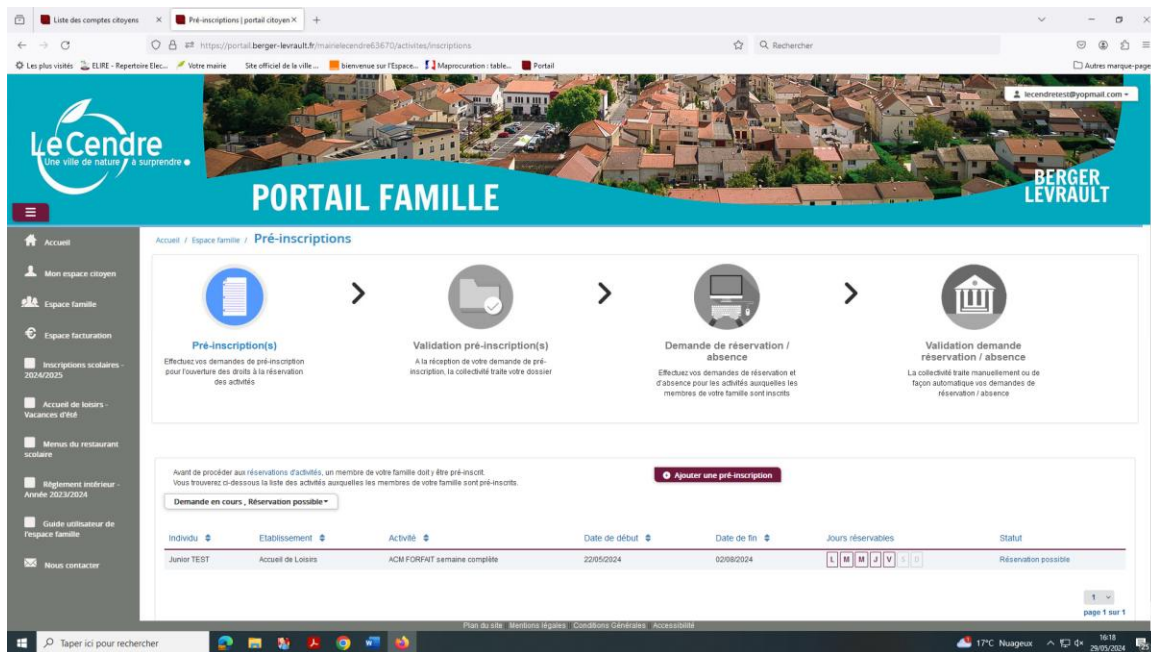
Liste des comptes citoyens × Pré-inscriptions | portail citoyen × +

https://portail.berger-levrault.fr/mairielecendre63670/activites/inscriptions

Rechercher

Les plus visités ELIRE - Repertoire Elec... Votre mairie Site officiel de la ville ... bienvenue sur l'Espace... Maprocuration : table... Portail

Autres marque-pages

lecendretest@yopmail.com

Le Cendre
Une ville de nature à surprendre

PORTAIL FAMILLE

BERGER LEVRAULT

Accueil

Mon espace citoyen

Espace famille

Espace facturation

Inscriptions scolaires - 2024/2025

Accueil de loisirs - Vacances d'été

Menus du restaurant scolaire

Règlement intérieur - Année 2023/2024

Guide utilisateur de l'espace famille

Nous contacter

Accueil / Espace famille / Pré-inscriptions

Pré-inscription(s)
Effectuez vos demandes de pré-inscription pour l'ouverture des droits à la réservation des activités

Validation pré-inscription(s)
A la réception de votre demande de pré-inscription, la collectivité traite votre dossier

Demande de réservation / absence
Effectuez vos demandes de réservation et d'absence pour les activités auxquelles les membres de votre famille sont inscrits

Validation demande réservation / absence
La collectivité traite manuellement ou de façon automatique vos demandes de réservation / absence

Avant de procéder aux réservations d'activités, un membre de votre famille doit y être pré-inscrit.
Vous trouverez ci-dessous la liste des activités auxquelles les membres de votre famille sont pré-inscrits.

Ajouter une pré-inscription

Demande en cours , Réservation possible

| Individu | Etablissement | Activité | Date de début | Date de fin | Jours réservables | Statut |
|---|---|---|---|---|---|---|
| Junior TEST | Accueil de Loisirs | ACM FORFAIT semaine complète | 22/05/2024 | 02/08/2024 | L M M J V S D | Réservation possible |

1

page 1 sur 1

Plan du site Mentions légales Conditions Générales Accessibilité

Taper ici pour rechercher

17°C Nuageux 16:18 29/05/2024